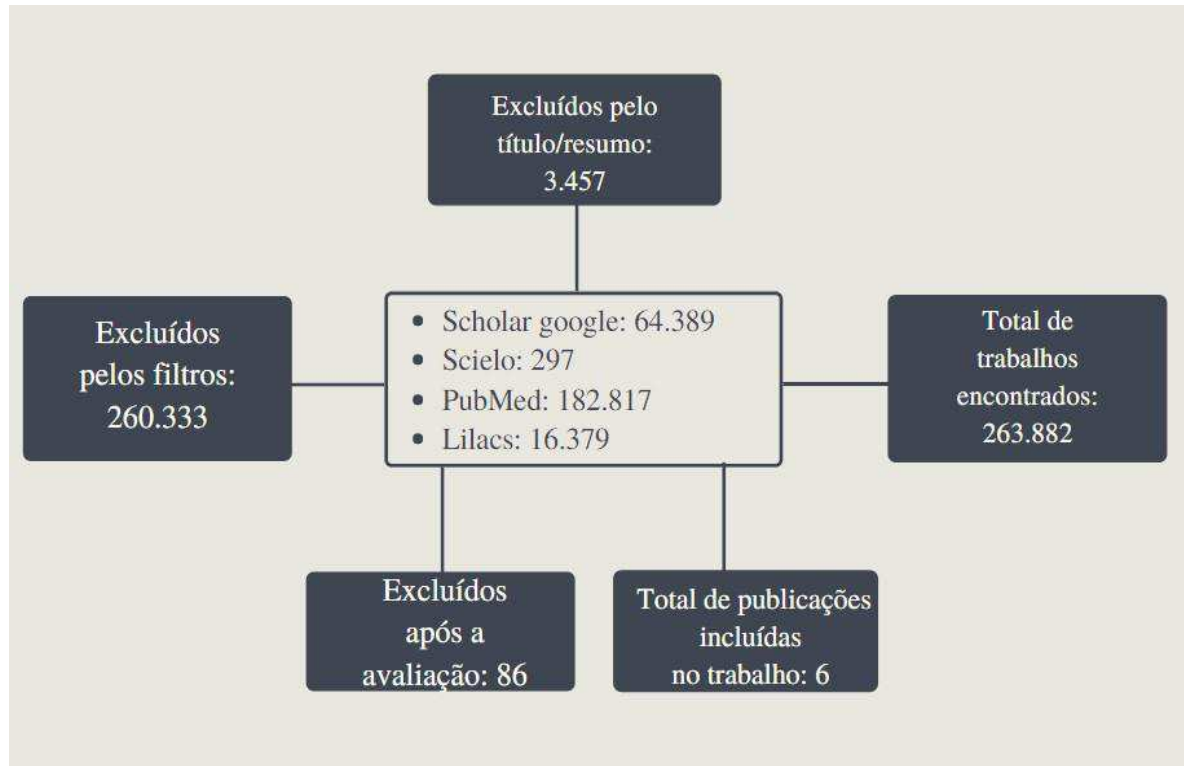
Excluídos pelo título/resumo: 3.457

Excluídos pelos filtros: 260.333

- Scholar google: 64.389
- Scielo: 297
- PubMed: 182.817
- Lilacs: 16.379

Total de trabalhos encontrados: 263.882

Excluídos após a avaliação: 86

Total de publicações incluídas no trabalho: 6